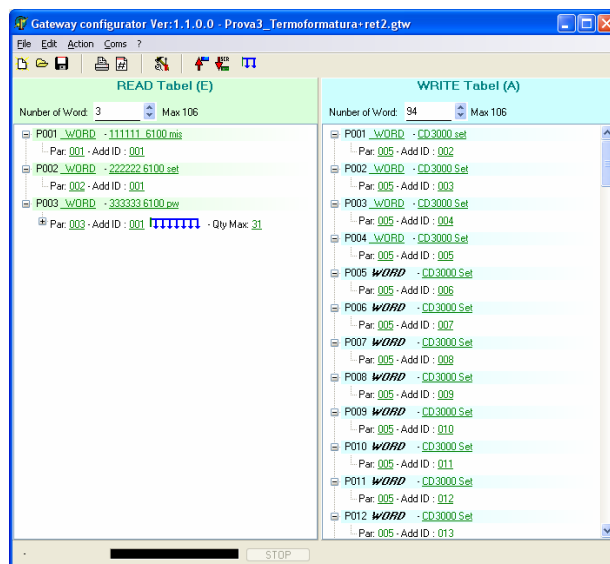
Gateway configurator Ver:1.1.0.0 - Prova3_Termoformatura+ret2.gtw

File Edit Action Coms ?

READ Tabel (E)

Number of Word: 3 Max 106

P001 WORD - 111111 6100 mis
Par. 001 - Add ID : 001
P002 WORD - 222222 6100 set
Par. 002 - Add ID : 001
P003 WORD - 333333 6100 pw
Par. 003 - Add ID : 001 - Qty Max: 31

WRITE Tabel (A)

Number of Word: 94 Max 106

P001 WORD - CD3000 set
Par. 005 - Add ID : 002
P002 WORD - CD3000 Set
Par. 005 - Add ID : 003
P003 WORD - CD3000 Set
Par. 005 - Add ID : 004
P004 WORD - CD3000 Set
Par. 005 - Add ID : 005
P005 WORD - CD3000 Set
Par. 005 - Add ID : 006
P006 WORD - CD3000 Set
Par. 005 - Add ID : 007
P007 WORD - CD3000 Set
Par. 005 - Add ID : 008
P008 WORD - CD3000 Set
Par. 005 - Add ID : 009
P009 WORD - CD3000 Set
Par. 005 - Add ID : 010
P010 WORD - CD3000 Set
Par. 005 - Add ID : 011
P011 WORD - CD3000 Set
Par. 005 - Add ID : 012
P012 WORD - CD3000 Set
Par. 005 - Add ID : 013

STOP